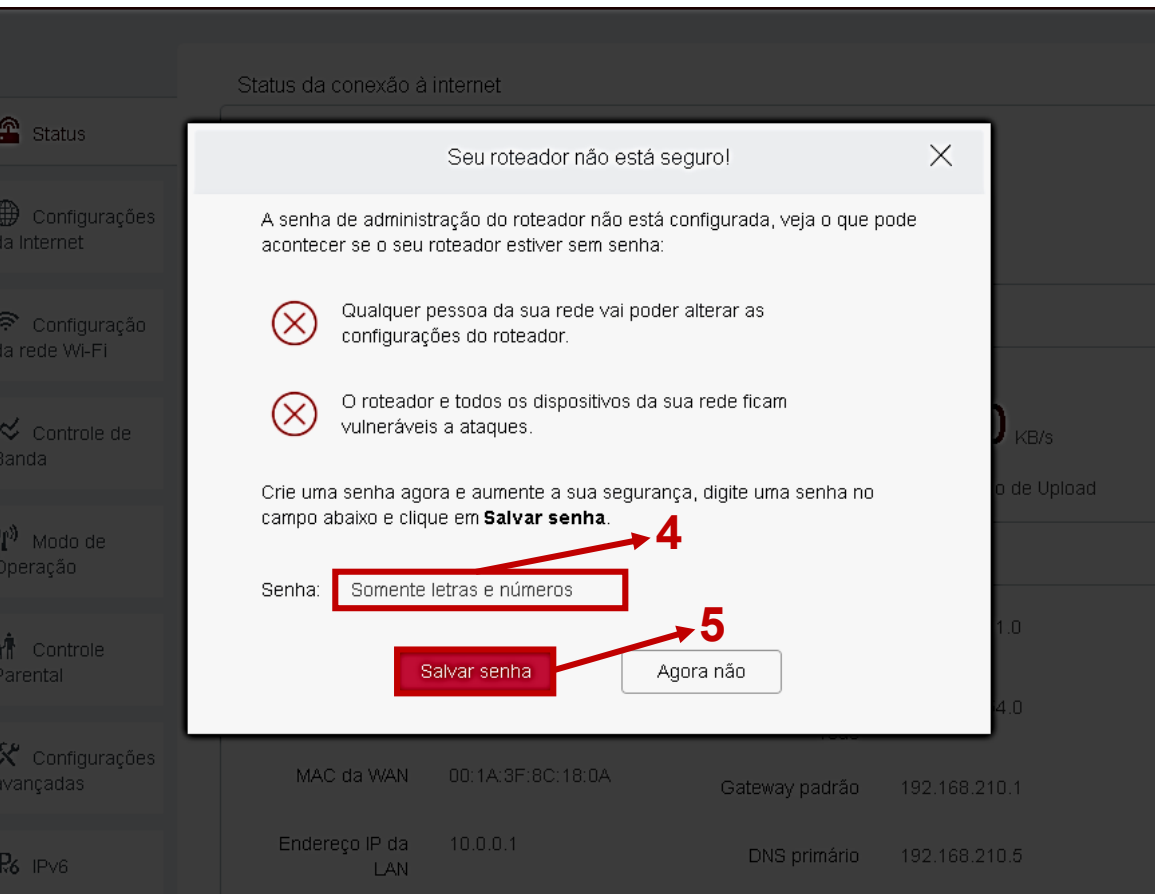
Status

Configurações da Internet

Configuração da rede Wi-Fi

Controle de Banda

Modo de Operação

Controle Parental

Configurações avançadas

IPv6

Status da conexão à internet

Seu roteador não está seguro!

A senha de administração do roteador não está configurada, veja o que pode acontecer se o seu roteador estiver sem senha:

Qualquer pessoa da sua rede vai poder alterar as configurações do roteador.

O roteador e todos os dispositivos da sua rede ficam vulneráveis a ataques.

Crie uma senha agora e aumente a sua segurança, digite uma senha no campo abaixo e clique em **Salvar senha**.

4

Senha: Somente letras e números

5

Salvar senha

Agora não

KB/s

o de Upload

1.0

4.0

MAC da WAN 00:1A:3F:8C:18:0A

Gateway padrão 192.168.210.1

Endereço IP da LAN 10.0.0.1

DNS primário 192.168.210.5